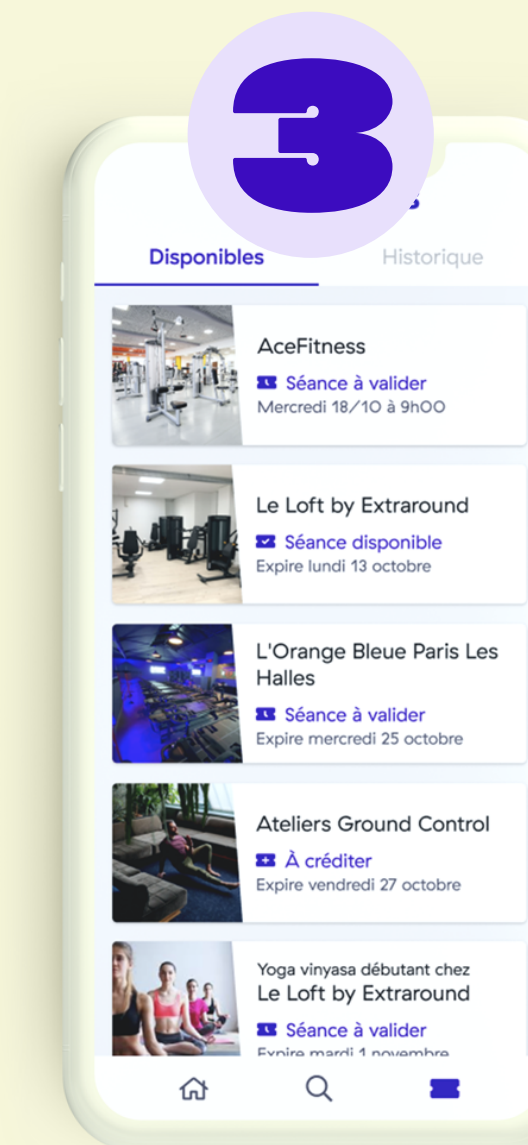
3

Disponibles

Historique

AceFitness

Séance à valider

Mercredi 18/10 à 9h00

Le Loft by Extraround

Séance disponible

Expire lundi 13 octobre

L'Orange Bleue Paris Les Halles

Séance à valider

Expire mercredi 25 octobre

Ateliers Ground Control

À créditer

Expire vendredi 27 octobre

Yoga vinyasa débutant chez

Le Loft by Extraround

Séance à valider

Expire mardi 1 novembre